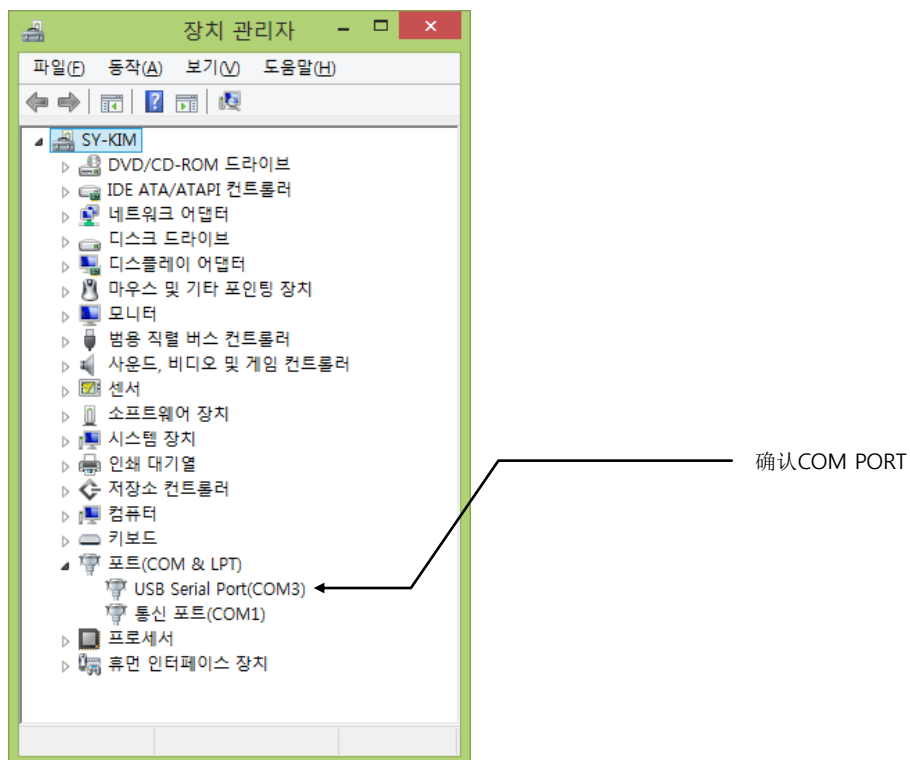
장치 관리자

파일(F) 동작(A) 보기(V) 도움말(H)

SY-KIM
DVD/CD-ROM 드라이브
IDE ATA/ATAPI 컨트롤러
네트워크 어댑터
디스크 드라이브
디스플레이 어댑터
마우스 및 기타 포인팅 장치
모니터
범용 직렬 버스 컨트롤러
사운드, 비디오 및 게임 컨트롤러
센서
소프트웨어 장치
시스템 장치
인쇄 대기열
저장소 컨트롤러
컴퓨터
키보드
포트(COM & LPT)
USB Serial Port(COM3)
통신 포트(COM1)
프로세서
휴먼 인터페이스 장치

确认COM PORT